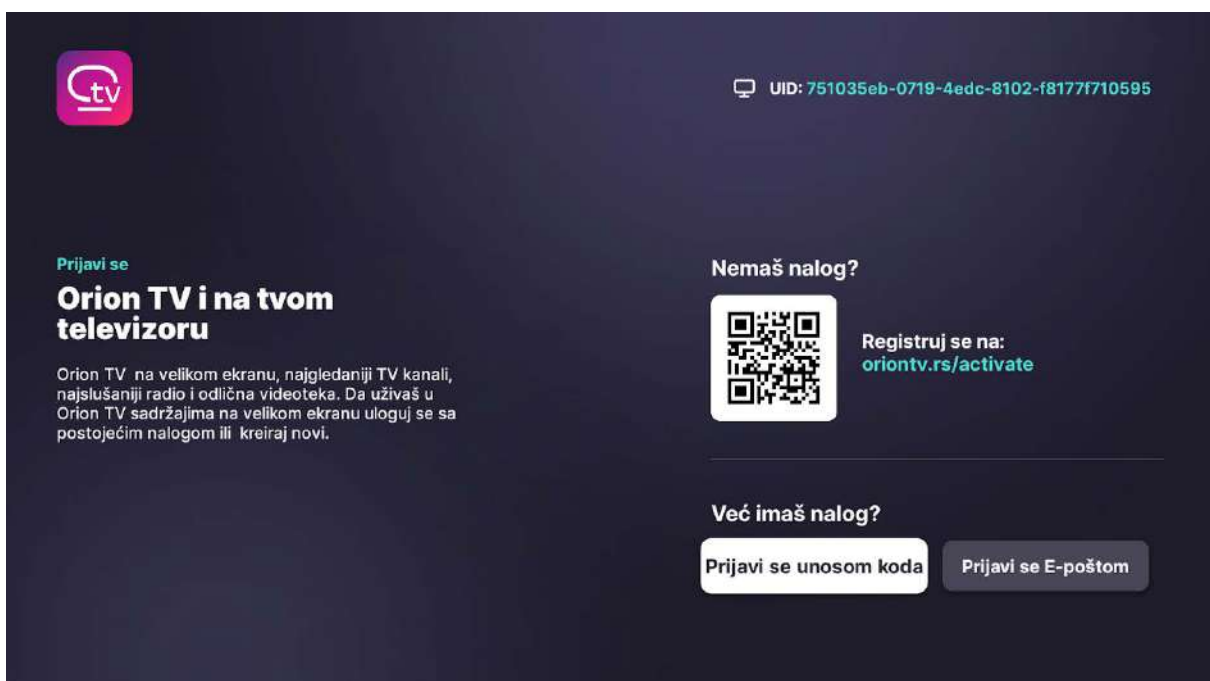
tv

UID: 751035eb-0719-4edc-8102-f8177f710595

Prijavi se

Orion TV i na tvom televizoru

Orion TV na velikom ekranu, najgledaniji TV kanali, najslušaniji radio i odlična videoteka. Da uživaš u Orion TV sadržajima na velikom ekranu uloguj se sa postojećim nalogom ili kreiraj novi.

Nemaš nalog?

Registruj se na:
oriontv.rs/activate

Već imaš nalog?

Prijavi se unosom koda

Prijavi se E-poštom